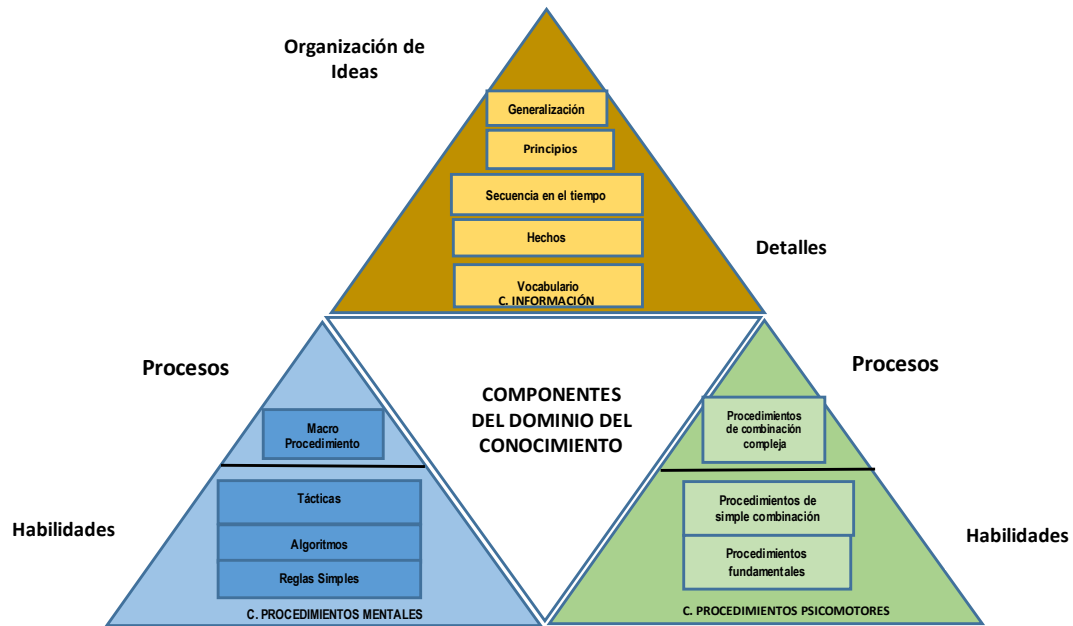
Organización de Ideas

Generalización

Principios

Secuencia en el tiempo

Hechos

Vocabulario
C. INFORMACIÓN

Detalles

Procesos

COMPONENTES DEL DOMINIO DEL CONOCIMIENTO

Procesos

Macro Procedimiento

Tácticas

Algoritmos

Reglas Simples

C. PROCEDIMIENTOS MENTALES

Habilidades

Procedimientos de combinación compleja

Procedimientos de simple combinación

Procedimientos fundamentales

C. PROCEDIMIENTOS PSICOMOTORES

Habilidades